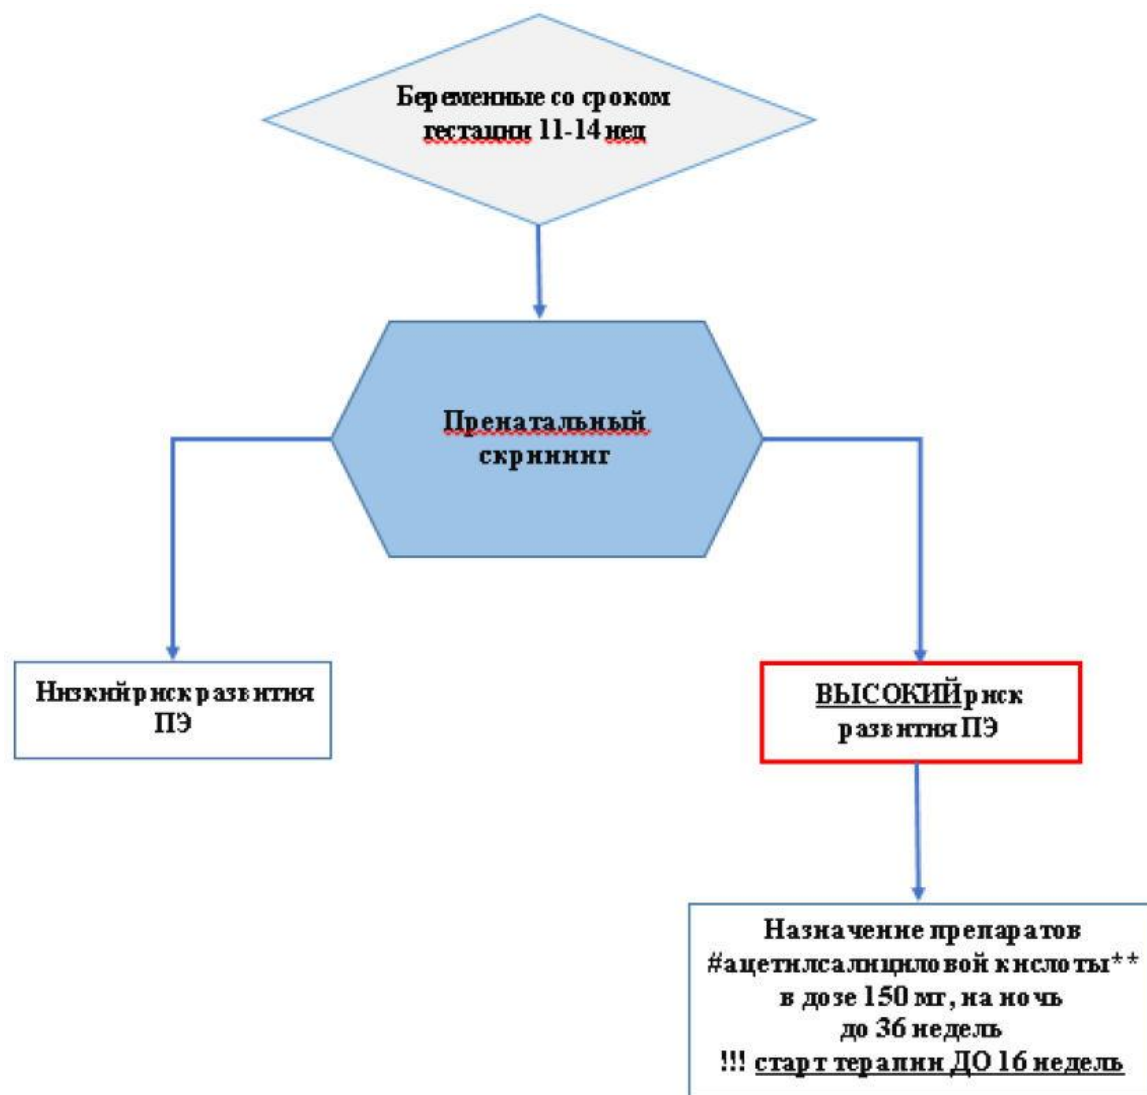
Беременные со сроком гестации 11-14 нед

Пренатальный скрининг

Низкийрискразвития ПЭ

ВЫСОКИЙриск развития ПЭ

Назначение препаратов #ацетилсалициловой кислоты** в дозе 150 мг, на ночь до 36 недель !!! старт терапии ДО 16 недель